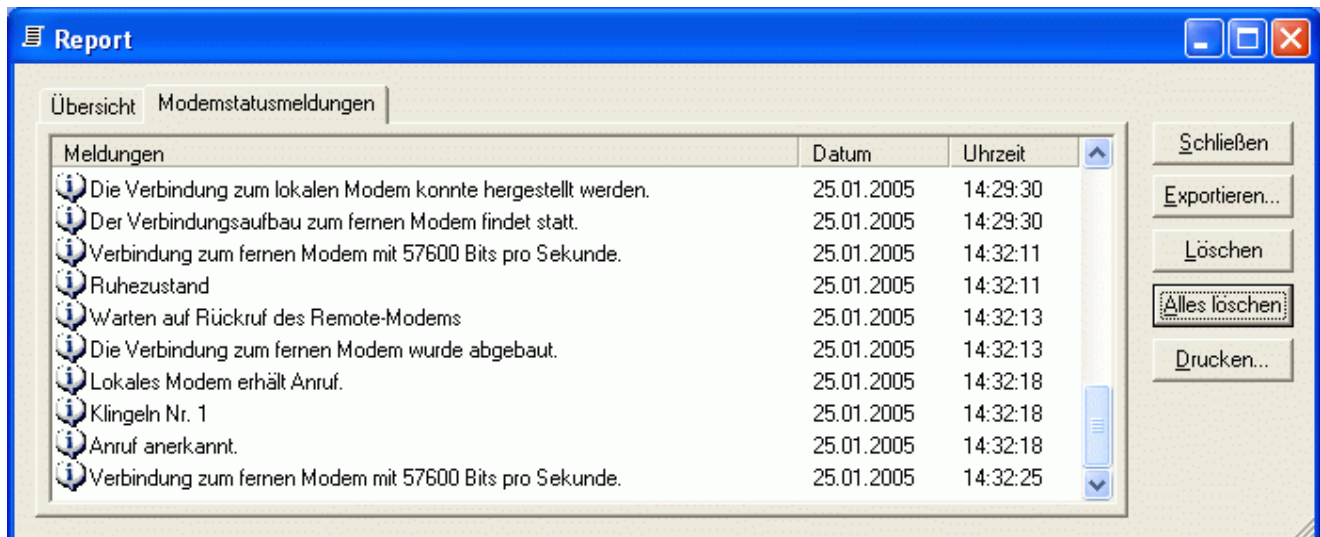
Report

Übersicht | Modemstatusmeldungen

| Meldungen | Datum | Uhrzeit |
|---|---|---|
| Die Verbindung zum lokalen Modem konnte hergestellt werden. | 25.01.2005 | 14:29:30 |
| Der Verbindungsaufbau zum fernen Modem findet statt. | 25.01.2005 | 14:29:30 |
| Verbindung zum fernen Modem mit 57600 Bits pro Sekunde. | 25.01.2005 | 14:32:11 |
| Ruhezustand | 25.01.2005 | 14:32:11 |
| Warten auf Rückruf des Remote-Modems | 25.01.2005 | 14:32:13 |
| Die Verbindung zum fernen Modem wurde abgebaut. | 25.01.2005 | 14:32:13 |
| Lokales Modem erhält Anruf. | 25.01.2005 | 14:32:18 |
| Klingeln Nr. 1 | 25.01.2005 | 14:32:18 |
| Anruf anerkannt. | 25.01.2005 | 14:32:18 |
| Verbindung zum fernen Modem mit 57600 Bits pro Sekunde. | 25.01.2005 | 14:32:25 |

Schließen
Exportieren...
Löschen
Alles löschen
Drucken...